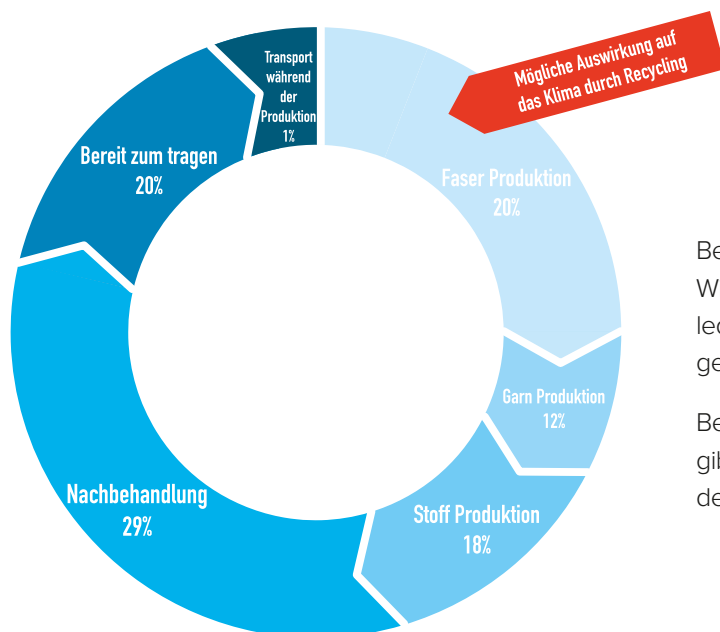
Transport während der Produktion 1%

Mögliche Auswirkung auf das Klima durch Recycling

Bereit zum tragen 20%

Faser Produktion 20%

Garn Produktion 12%

Stoff Produktion 18%

Nachbehandlung 29%

Be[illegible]
W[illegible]
led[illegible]
ge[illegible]

Be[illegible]
gib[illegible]
de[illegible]